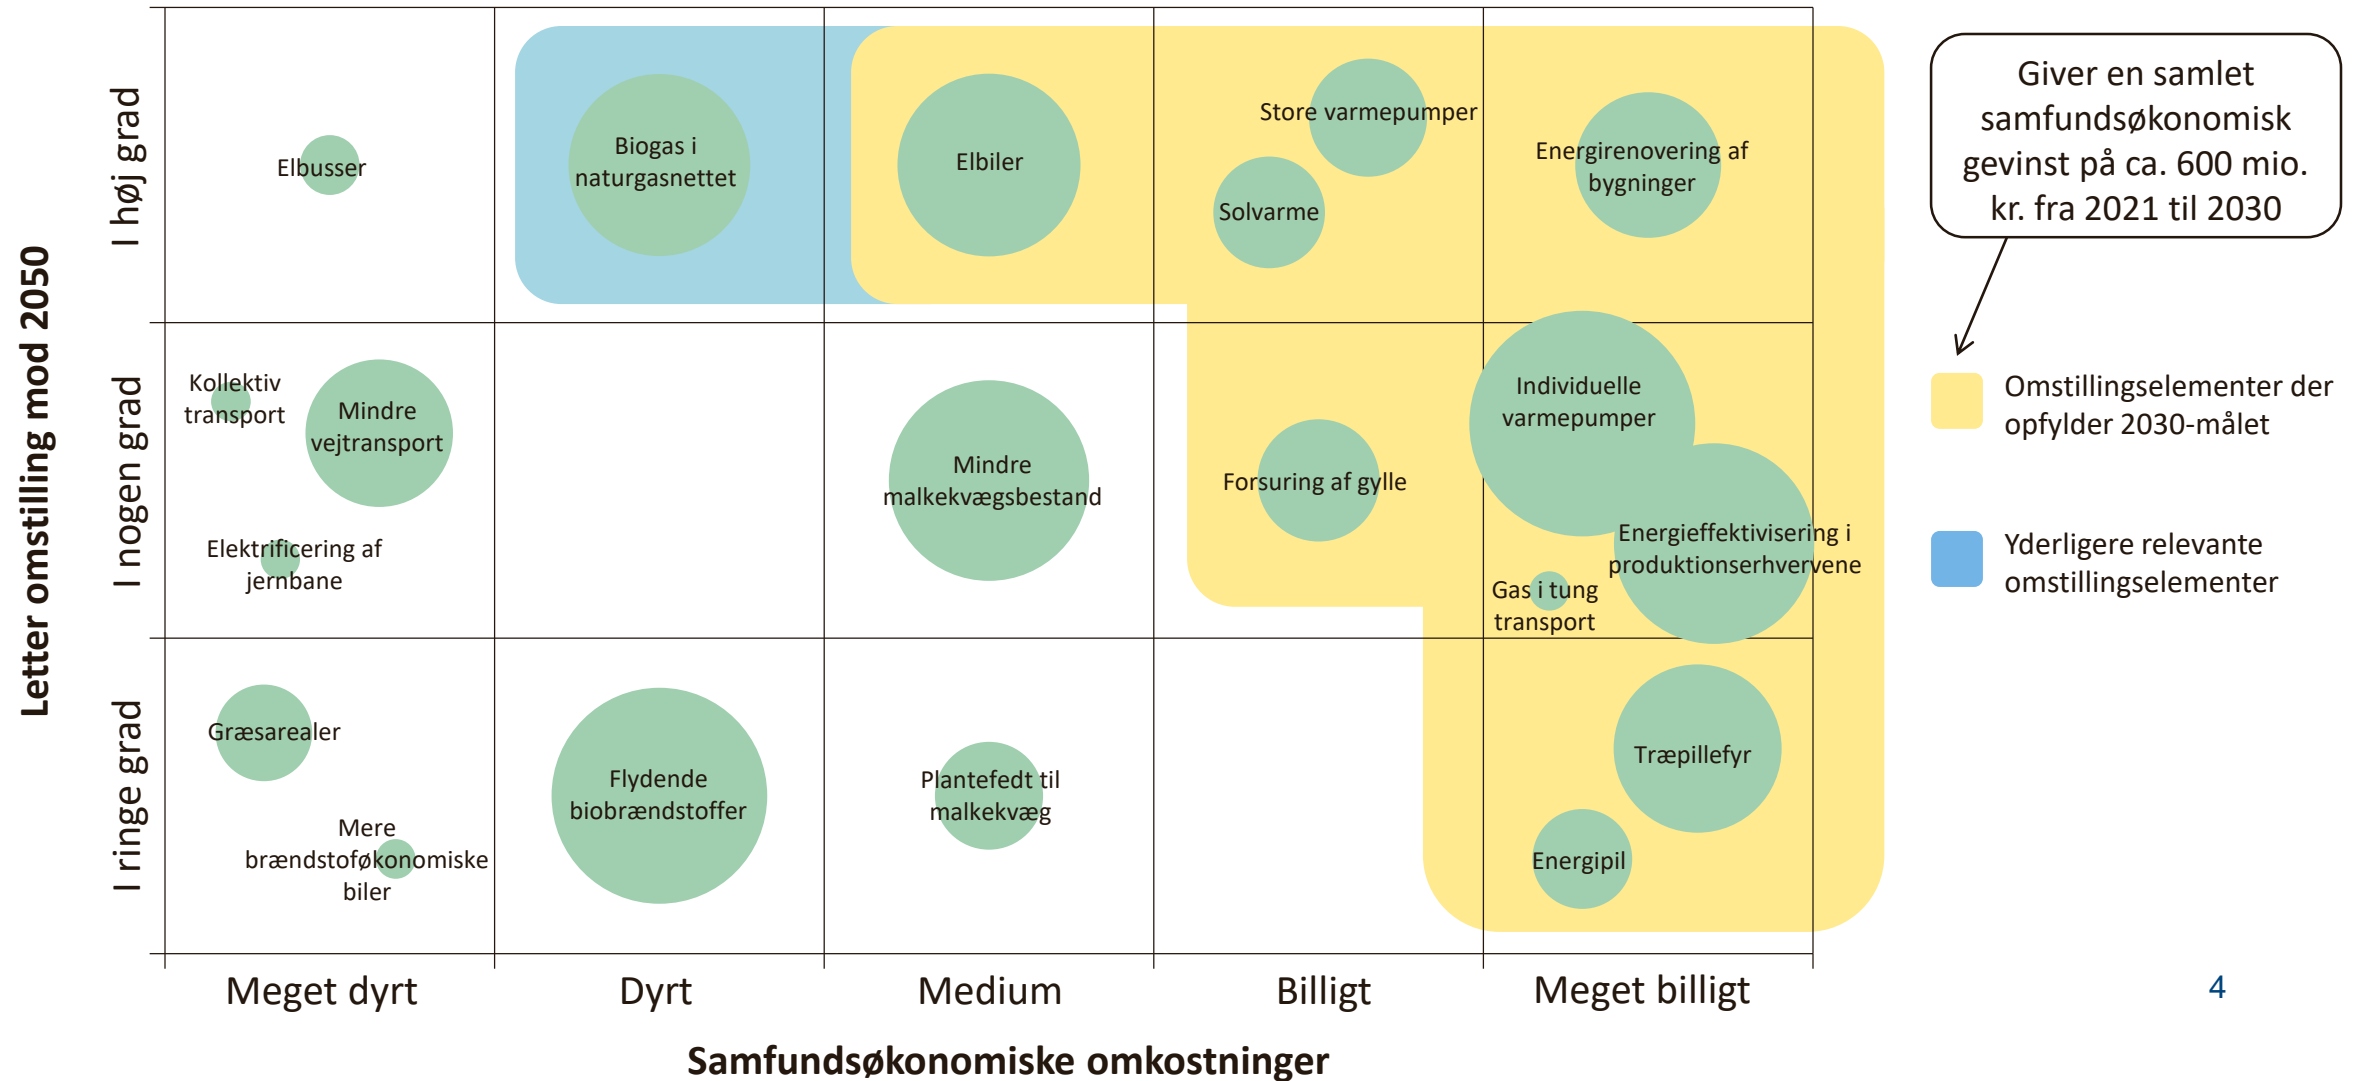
Letter omstilling mod 2050

I høj grad

Elbusser

Biogas i naturgasnettet

Elbiler

Store varmepumper

Solvarme

Energirenovering af bygninger

Giver en samlet samfundsøkonomisk gevinst på ca. 600 mio. kr. fra 2021 til 2030

I nogen grad

Kollektiv transport

Mindre vejtransport

Elektrificering af jernbane

Mindre malkekvægsbestand

Forsuring af gylle

Individuelle varmepumper

Energieffektivisering i produktionserhvervene

Gas i tung transport

Omstillingselementer der opfylder 2030-målet

Yderligere relevante omstillingselementer

I ringe grad

Græsarealer

Mere brændstoføkonomiske biler

Flydende biobrændstoffer

Plantefedt til malkekvæg

Træpillefyr

Energipil

Meget dyrt | Dyrt | Medium | Billigt | Meget billigt

4

Samfundsøkonomiske omkostninger